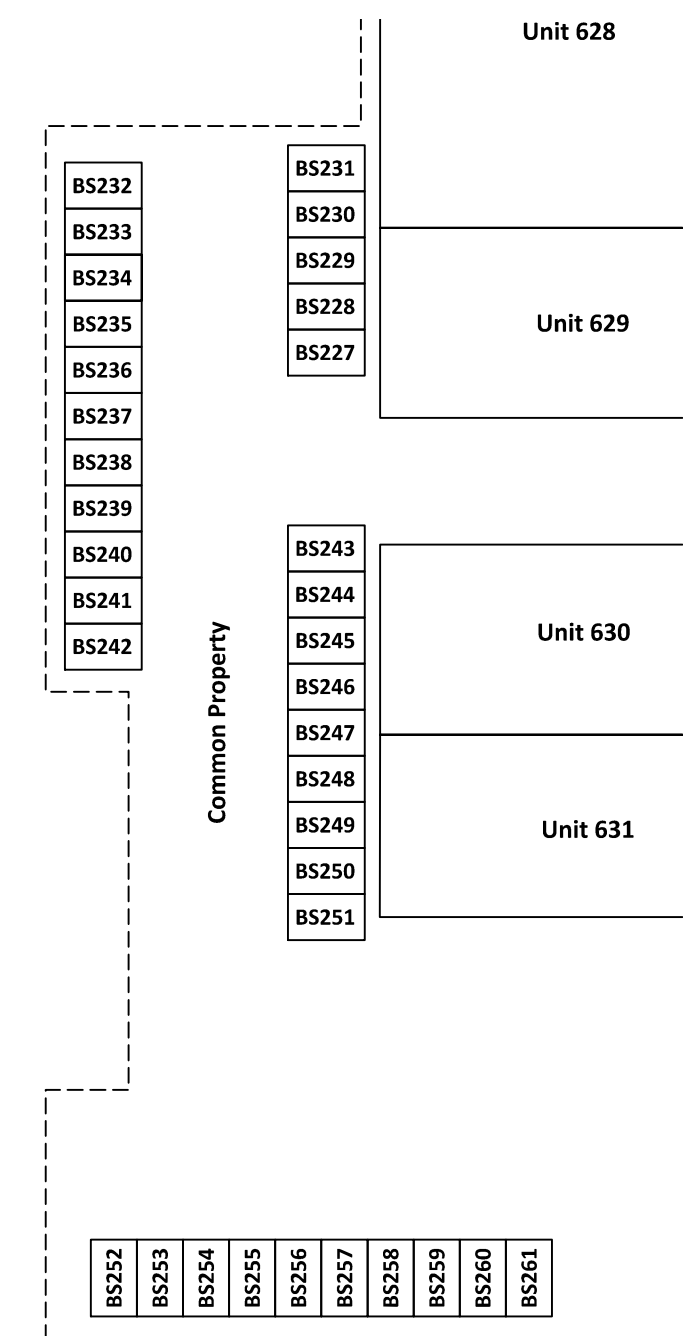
Unit 628

BS232
BS233
BS234
BS235
BS236
BS237
BS238
BS239
BS240
BS241
BS242

BS231
BS230
BS229
BS228
BS227

Unit 629

BS243
BS244
BS245
BS246
BS247
BS248
BS249
BS250
BS251

Common Property

Unit 630

Unit 631

BS252
BS253
BS254
BS255
BS256
BS257
BS258
BS259
BS260
BS261